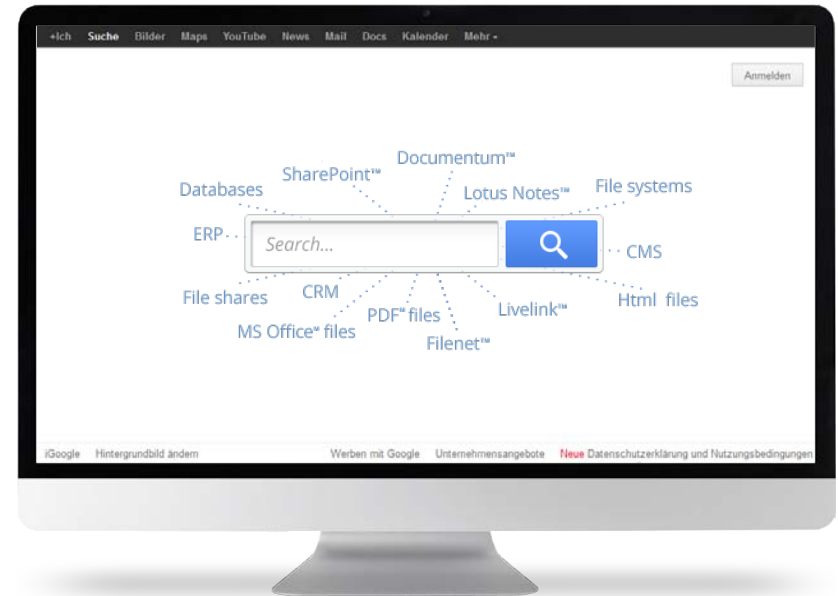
+Ich Suche Bilder Maps YouTube News Mail Docs Kalender Mehr ▾

Anmelden

Documentum™
SharePoint™
Databases
Lotus Notes™
File systems
ERP
Search...
CMS
File shares
CRM
Livelink™
Html files
PDF™ files
MS Office™ files
Filenet™

iGoogle Hintergrundbild ändern Werben mit Google Unternehmensangebote Neue Datenschutzerklärung und Nutzungsbedingungen